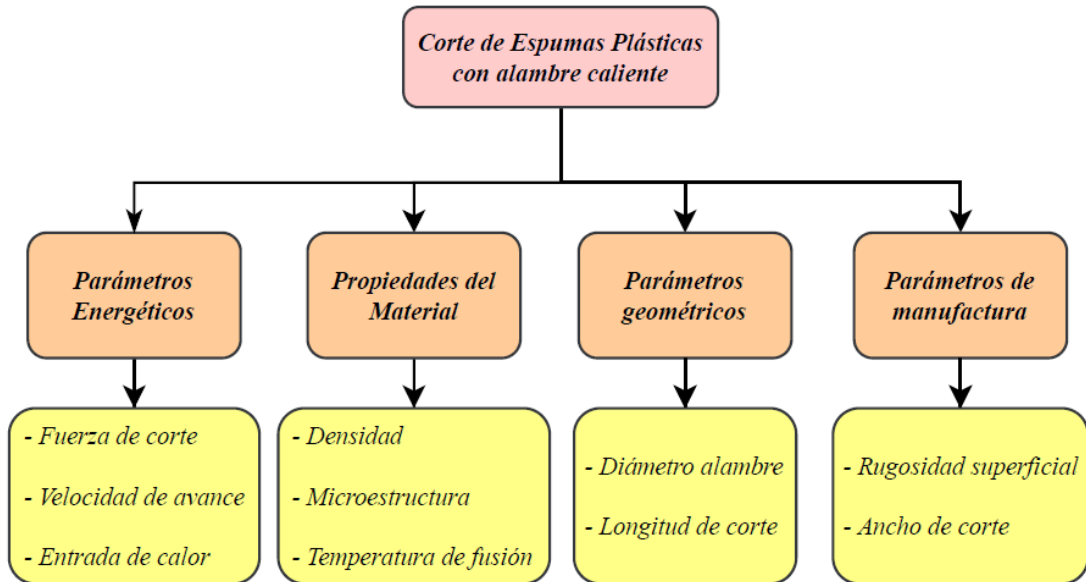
Corte de Espumas Plásticas con alambre caliente

Parámetros Energéticos

- Fuerza de corte
- Velocidad de avance
- Entrada de calor

Propiedades del Material

- Densidad
- Microestructura
- Temperatura de fusión

Parámetros geométricos

- Diámetro alambre
- Longitud de corte

Parámetros de manufactura

- Rugosidad superficial
- Ancho de corte